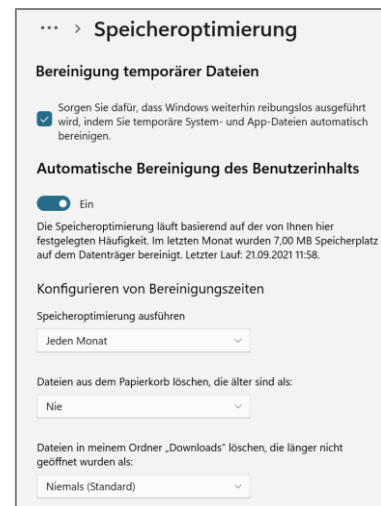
··· > Speicheroptimierung

Bereinigung temporärer Dateien

Sorgen Sie dafür, dass Windows weiterhin reibungslos ausgeführt wird, indem Sie temporäre System- und App-Dateien automatisch bereinigen.

Automatische Bereinigung des Benutzerinhalts

Ein

Die Speicheroptimierung läuft basierend auf der von Ihnen hier festgelegten Häufigkeit. Im letzten Monat wurden 7,00 MB Speicherplatz auf dem Datenträger bereinigt. Letzter Lauf: 21.09.2021 11:58.

Konfigurieren von Bereinigungszeiten

Speicheroptimierung ausführen

Jeden Monat

Dateien aus dem Papierkorb löschen, die älter sind als:

Nie

Dateien in meinem Ordner „Downloads" löschen, die länger nicht geöffnet wurden als:

Niemals (Standard)